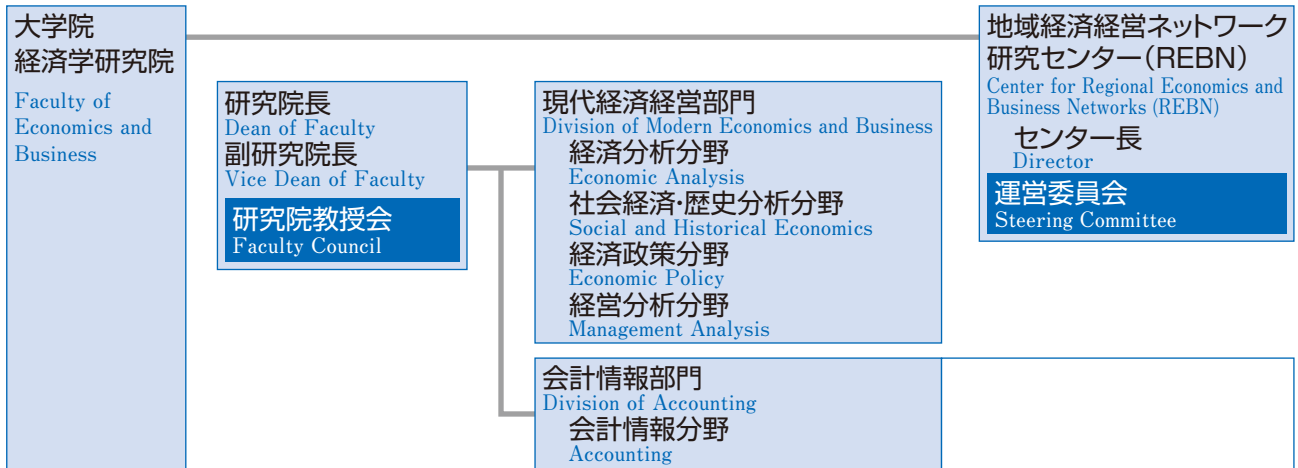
大学院
経済学研究院
Faculty of Economics and Business

研究院長
Dean of Faculty
副研究院長
Vice Dean of Faculty
研究院教授会
Faculty Council

現代経済経営部門
Division of Modern Economics and Business
経済分析分野
Economic Analysis
社会経済・歴史分析分野
Social and Historical Economics
経済政策分野
Economic Policy
経営分析分野
Management Analysis

会計情報部門
Division of Accounting
会計情報分野
Accounting

地域経済経営ネットワーク研究センター(REBN)
Center for Regional Economics and Business Networks (REBN)
センター長
Director
運営委員会
Steering Committee